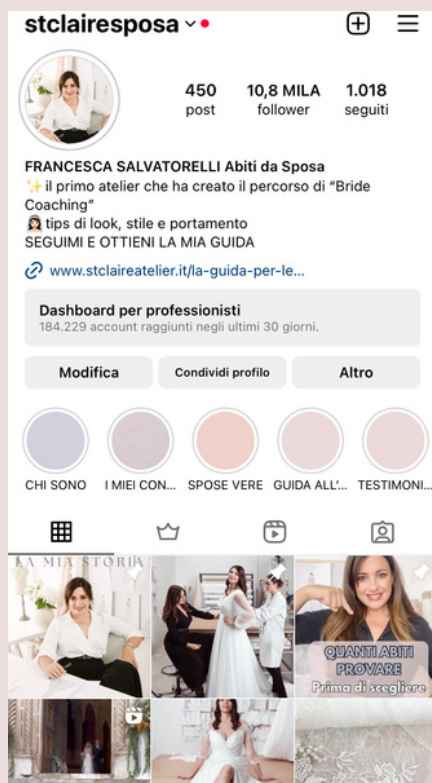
stclairesposa

450 post
10,8 MILA follower
1.018 seguiti

FRANCESCA SALVATORELLI Abiti da Sposa
✨il primo atelier che ha creato il percorso di "Bride Coaching"
👰 tips di look, stile e portamento
SEGUIMI E OTTIENI LA MIA GUIDA

www.stclaireatelier.it/la-guida-per-le...

Dashboard per professionisti
184.229 account raggiunti negli ultimi 30 giorni.

Modifica
Condividi profilo
Altro

CHI SONO
I MIEI CON...
SPOSE VERE
GUIDA ALL'...
TESTIMONI...

LA MIA STORIA

QUANTI ABITI PROVARE
Prima di scegliere